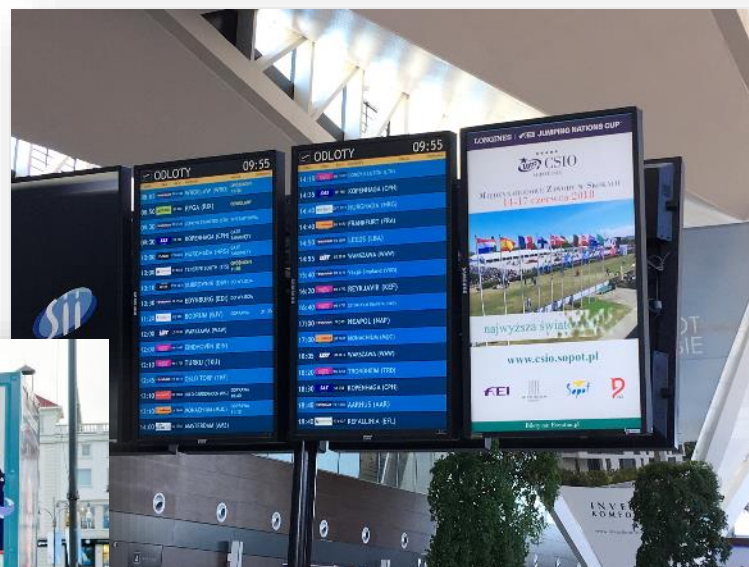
ODLOTY 09:55

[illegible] WROCŁAW (WRO)
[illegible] RYGA (RIX)
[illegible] KOPENHAGA (CPH)
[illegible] BERGEN (BGO)
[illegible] BILLUND (BLL)
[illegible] EDYNBURG (EDI)
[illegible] BERGEN (BGO)
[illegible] WARSZAWA (WAW)
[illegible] OSLO (OSL)
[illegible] TURKU (TKU)
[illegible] OSLO TORP (TRF)
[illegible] AMSTERDAM (AMS)

ODLOTY 09:55

14:10 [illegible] KOPENHAGA (CPH)
14:25 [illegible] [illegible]
14:40 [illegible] FRANKFURT (FRA)
14:55 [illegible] LEEDS (LBA)
15:30 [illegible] WARSZAWA (WAW)
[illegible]
16:30 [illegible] REYKJAVIK (KEF)
16:40 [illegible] WARSZAWA (WAW)
17:00 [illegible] NEAPOL (NAP)
17:30 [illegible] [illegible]
17:40 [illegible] WARSZAWA (WAW)
18:25 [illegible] TRONDHEIM (TRD)
18:30 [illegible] KOPENHAGA (CPH)
18:40 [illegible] AARHUS (AAR)
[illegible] BYDALINA (BFL)

LONGINES FEI JUMPING NATIONS CUP
CSIO
SOPOT
Międzynarodowe Zawody w Skokach
14-17 czerwca 2018
najwyższa światowa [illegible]
www.csio.sopot.pl
FEI

sii
OT
SIE
INVE
KOMFO